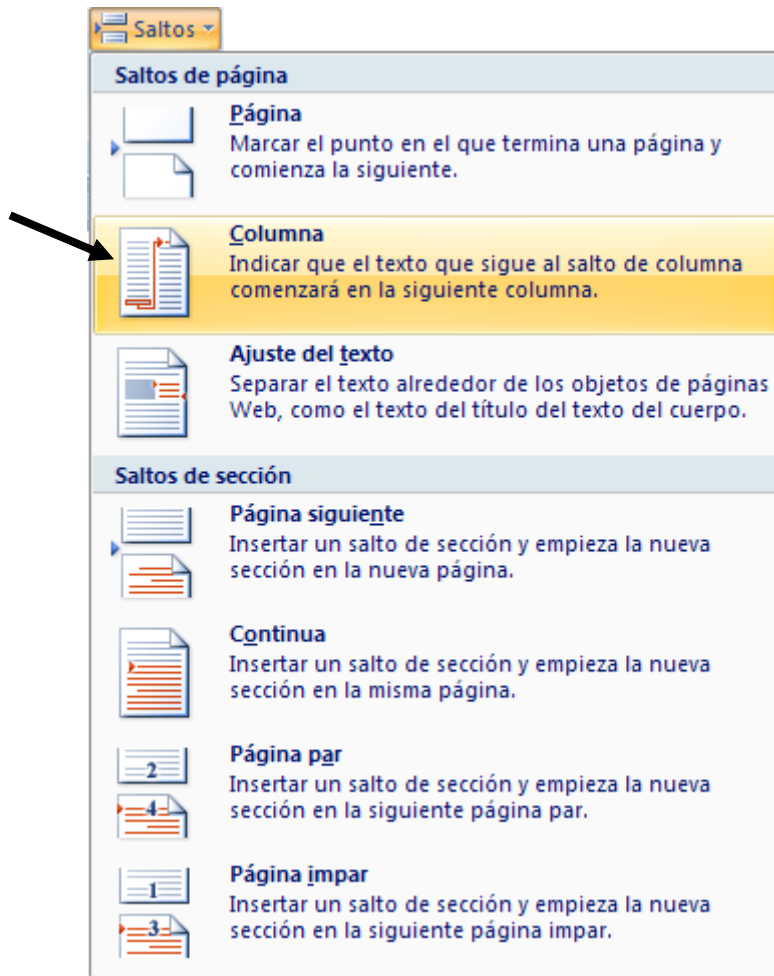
Saltos

Saltos de página

Página
Marcar el punto en el que termina una página y comienza la siguiente.

Columna
Indicar que el texto que sigue al salto de columna comenzará en la siguiente columna.

Ajuste del texto
Separar el texto alrededor de los objetos de páginas Web, como el texto del título del texto del cuerpo.

Saltos de sección

Página siguiente
Insertar un salto de sección y empieza la nueva sección en la nueva página.

Continua
Insertar un salto de sección y empieza la nueva sección en la misma página.

2
4
Página par
Insertar un salto de sección y empieza la nueva sección en la siguiente página par.

1
3
Página impar
Insertar un salto de sección y empieza la nueva sección en la siguiente página impar.